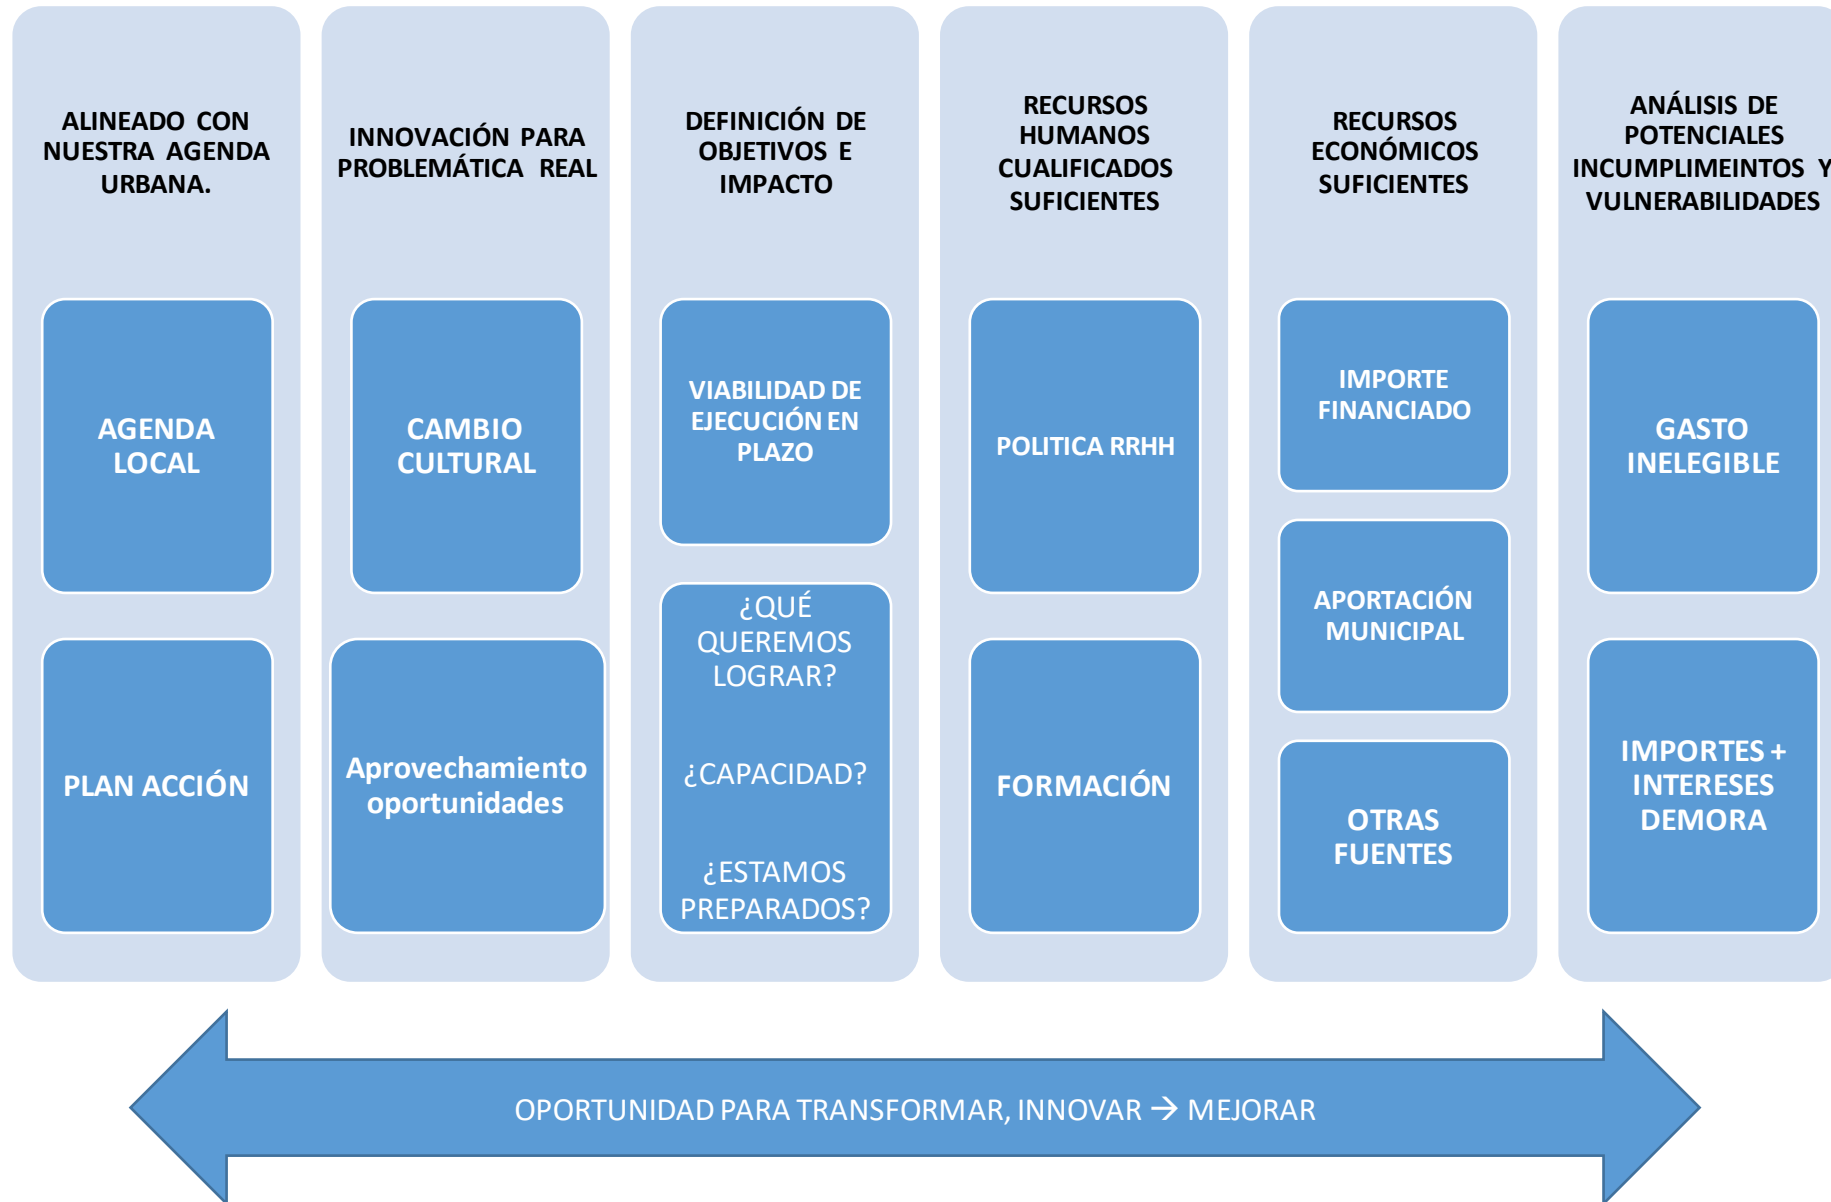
ALINEADO CON NUESTRA AGENDA URBANA.

AGENDA LOCAL

PLAN ACCIÓN

INNOVACIÓN PARA PROBLEMÁTICA REAL

CAMBIO CULTURAL

Aprovechamiento oportunidades

DEFINICIÓN DE OBJETIVOS E IMPACTO

VIABILIDAD DE EJECUCIÓN EN PLAZO

¿QUÉ QUEREMOS LOGRAR?

¿CAPACIDAD?

¿ESTAMOS PREPARADOS?

RECURSOS HUMANOS CUALIFICADOS SUFICIENTES

POLITICA RRHH

FORMACIÓN

RECURSOS ECONÓMICOS SUFICIENTES

IMPORTE FINANCIADO

APORTACIÓN MUNICIPAL

OTRAS FUENTES

ANÁLISIS DE POTENCIALES INCUMPLIMEINTOS Y VULNERABILIDADES

GASTO INELEGIBLE

IMPORTES + INTERESES DEMORA

OPORTUNIDAD PARA TRANSFORMAR, INNOVAR → MEJORAR